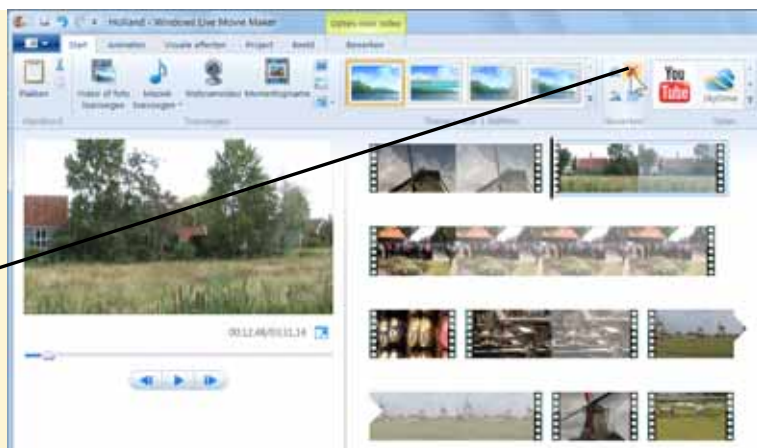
Holland - Windows Live Movie Maker
Opties voor video
Start
Animaties
Visuele effecten
Project
Beeld
Bewerken
Plakken
Video's of foto's toevoegen
Muziek toevoegen
Webcamvideo
Momentopname
Klembord
Toevoegen
Bewerken
Delen
You Tube
SkyDrive
00:12,46/03:11,14